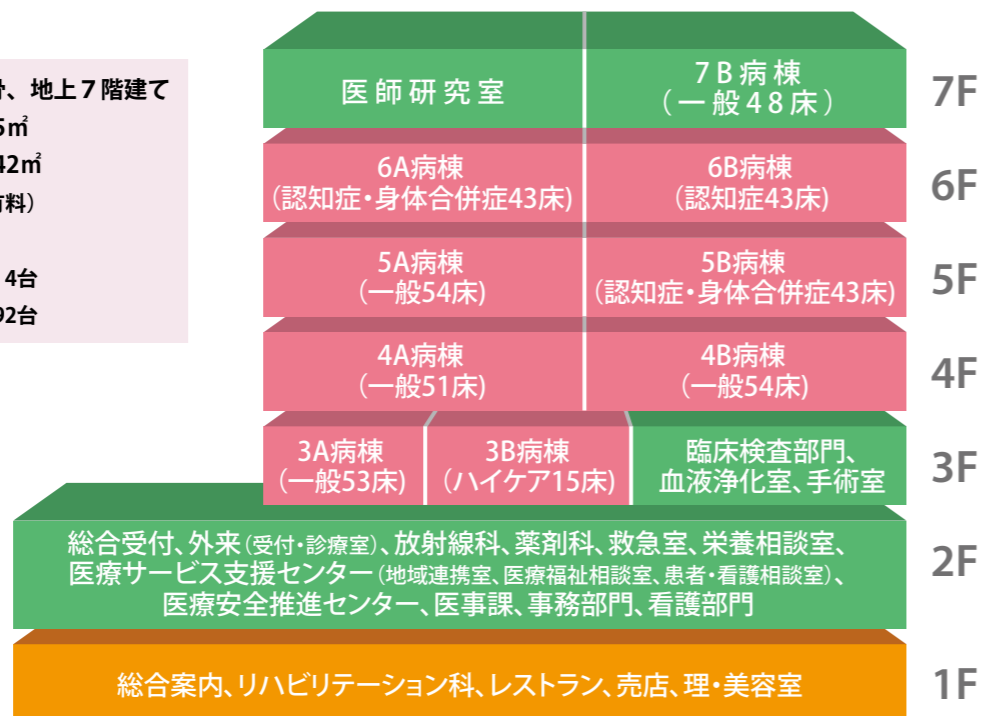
け、地上７階建て
5㎡
42㎡
料）
4台
2台

医師研究室

７Ｂ病棟
（一般４８床）

7F

6A病棟
（認知症・身体合併症43床）

6B病棟
（認知症43床）

6F

5A病棟
（一般54床）

5B病棟
（認知症・身体合併症43床）

5F

4A病棟
（一般51床）

4B病棟
（一般54床）

4F

3A病棟
（一般53床）

3B病棟
（ハイケア15床）

臨床検査部門、
血液浄化室、手術室

3F

総合受付、外来（受付・診療室）、放射線科、薬剤科、救急室、栄養相談室、
医療サービス支援センター（地域連携室、医療福祉相談室、患者・看護相談室）、
医療安全推進センター、医事課、事務部門、看護部門

2F

総合案内、リハビリテーション科、レストラン、売店、理・美容室

1F